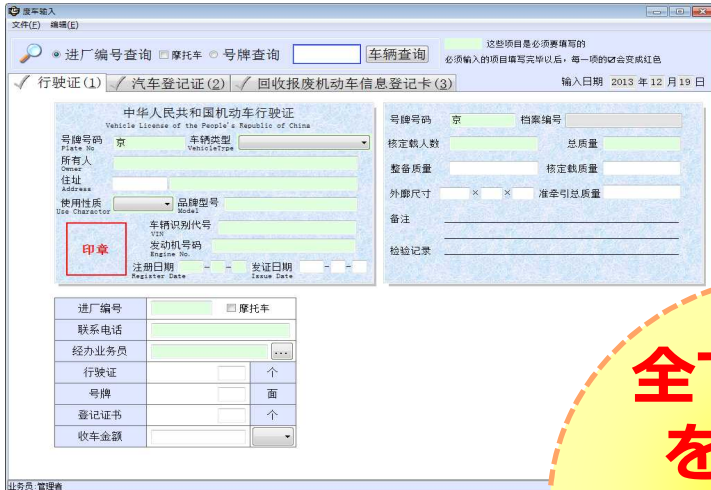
废车输入
文件(F) 编辑(E)

进厂编号查询 摩托车 号牌查询 车辆查询

这些项目是必须要填写的
必须输入的项目填写完毕以后，每一项的边会变成红色

行驶证(1) 汽车登记证(2) 回收报废机动车信息登记卡(3)

输入日期 2013 年 12 月 19 日

中华人民共和国机动车行驶证
Vehicle License of the People's Republic of China

号牌号码 Plate No 京
车辆类型 VehicleType
所有人 Owner
住址 Address
使用性质 Use Character
品牌型号 Model
车辆识别代号 VIN
发动机号码 Engine No.
印章
注册日期 Register Date
发证日期 Issue Date

号牌号码 京
档案编号
核定载人数
总质量
整备质量
核定载质量
外廓尺寸 × ×
准牵引总质量
备注
检验记录

| 进厂编号 | 摩托车 |
|---|---|
| 联系电话 | |
| 经办业务员 | ... |
| 行驶证 | 个 |
| 号牌 | 面 |
| 登记证书 | 个 |
| 收车金额 | |

全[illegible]
を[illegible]

业务员:管理者